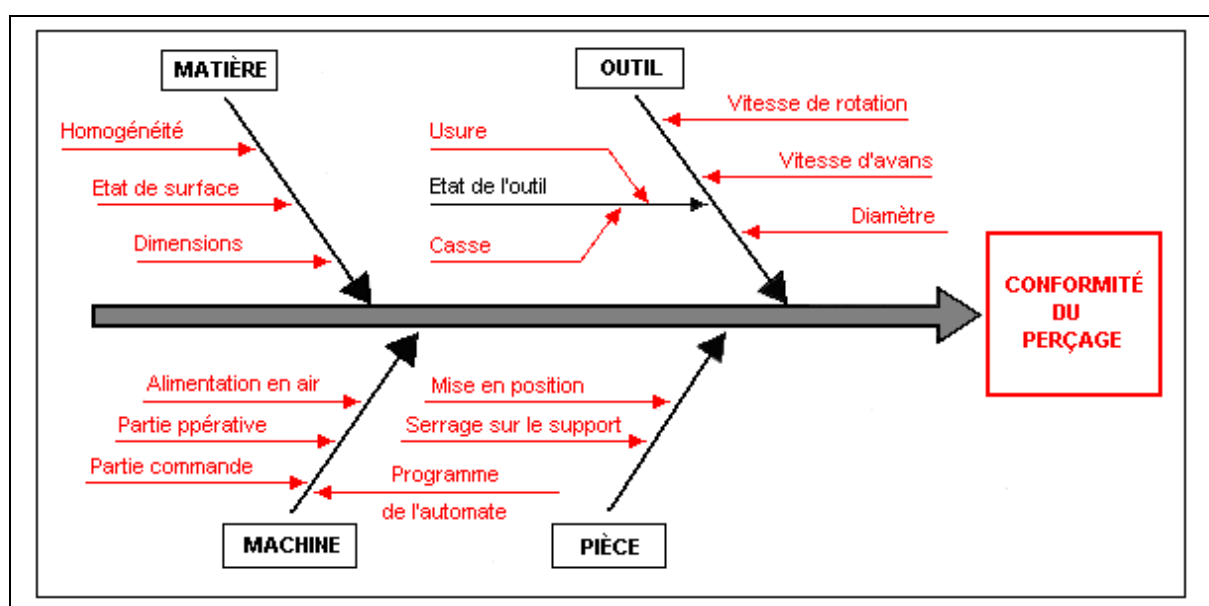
MATIÈRE

Homogénéité

Etat de surface

Dimensions

OUTIL

Vitesse de rotation

Vitesse d'avans

Diamètre

Usure

Etat de l'outil

Casse

CONFORMITÉ DU PERÇAGE

Alimentation en air

Partie ppérative

Partie commande

MACHINE

Mise en position

Serrage sur le support

Programme de l'automate

PIÈCE